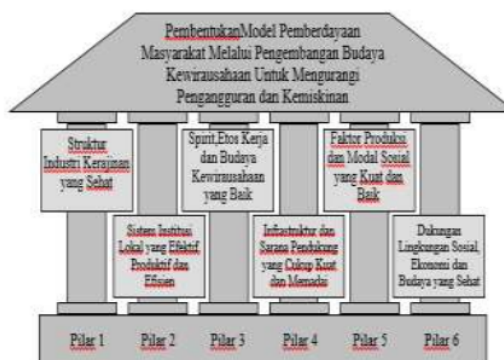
PembentukanModel Pemberdayaan Masyarakat Melalui Pengembangan Budaya Kewirausahaan Untuk Mengurangi Pengangguran dan Kemiskinan

Struktur Industri Kerajinan yang Sehat

Spirit,Etos Kerja dan Budaya Kewirausahaan yang Baik

Faktor Produksi dan Modal Sosial yang Kuat dan Baik

Sistem Institusi Lokal yang Efektif Produktif dan Efisien

Infrastruktur dan Sarana Pendukung yang Cukup Kuat dan Memadai

Dukungan Lingkungan Sosial, Ekonomi dan Budaya yang Sehat

Pilar 1 Pilar 2 Pilar 3 Pilar 4 Pilar 5 Pilar 6